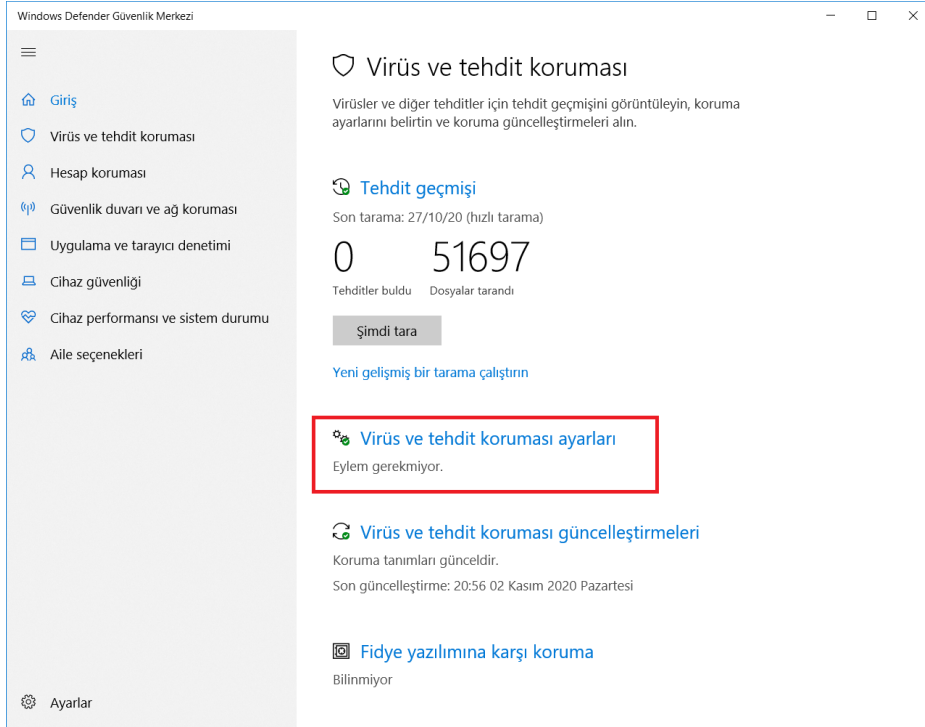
Windows Defender Güvenlik Merkezi

Giriş
Virüs ve tehdit koruması
Hesap koruması
Güvenlik duvarı ve ağ koruması
Uygulama ve tarayıcı denetimi
Cihaz güvenliği
Cihaz performansı ve sistem durumu
Aile seçenekleri

Ayarlar

Virüs ve tehdit koruması

Virüsler ve diğer tehditler için tehdit geçmişini görüntüleyin, koruma ayarlarını belirtin ve koruma güncelleştirmeleri alın.

Tehdit geçmişi

Son tarama: 27/10/20 (hızlı tarama)

0
Tehditler buldu

51697
Dosyalar tarandı

Şimdi tara

Yeni gelişmiş bir tarama çalıştırın

Virüs ve tehdit koruması ayarları

Eylem gerekmiyor.

Virüs ve tehdit koruması güncelleştirmeleri

Koruma tanımları günceldir.

Son güncelleştirme: 20:56 02 Kasım 2020 Pazartesi

Fidye yazılımına karşı koruma

Bilinmiyor